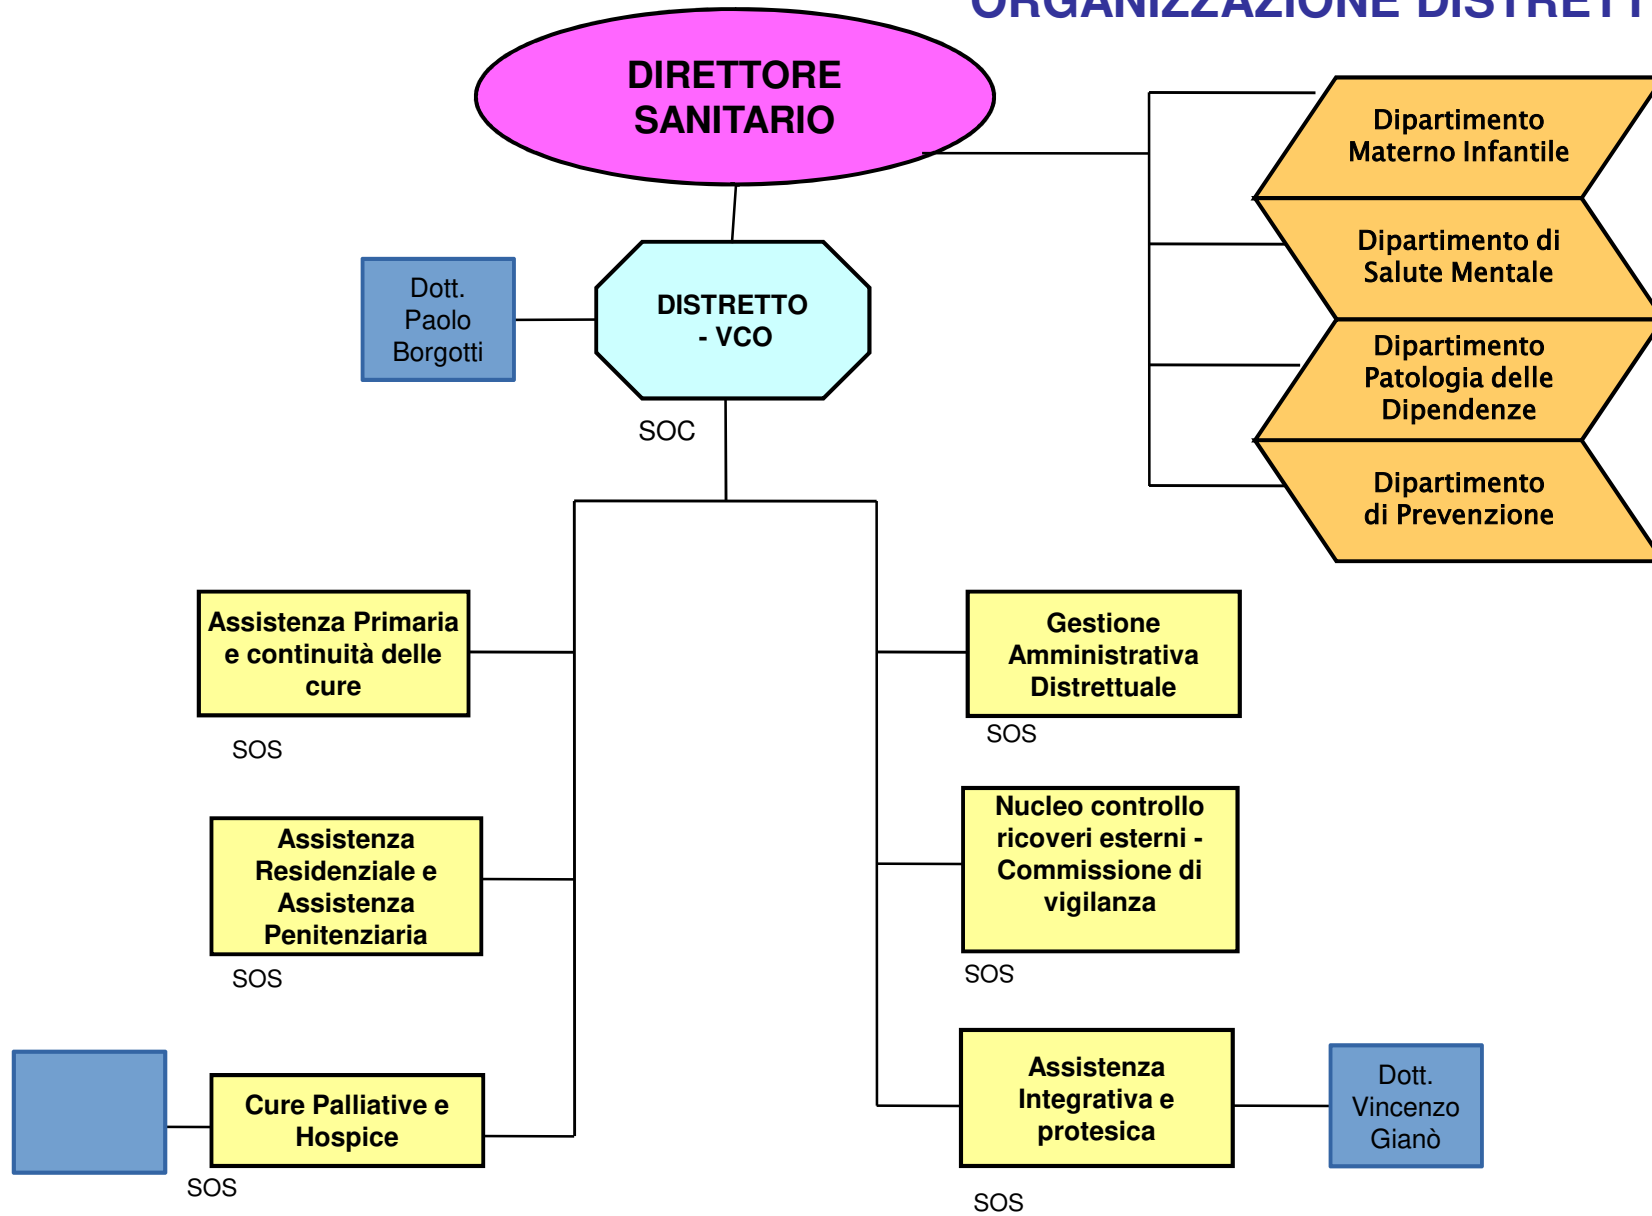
ORGANIZZAZIONE DISTRETT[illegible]

DIRETTORE SANITARIO

Dipartimento Materno Infantile

Dipartimento di Salute Mentale

Dipartimento Patologia delle Dipendenze

Dipartimento di Prevenzione

Dott. Paolo Borgotti

DISTRETTO - VCO

SOC

Assistenza Primaria e continuità delle cure

SOS

Assistenza Residenziale e Assistenza Penitenziaria

SOS

Cure Palliative e Hospice

SOS

Gestione Amministrativa Distrettuale

SOS

Nucleo controllo ricoveri esterni - Commissione di vigilanza

SOS

Assistenza Integrativa e protesica

SOS

Dott. Vincenzo Gianò